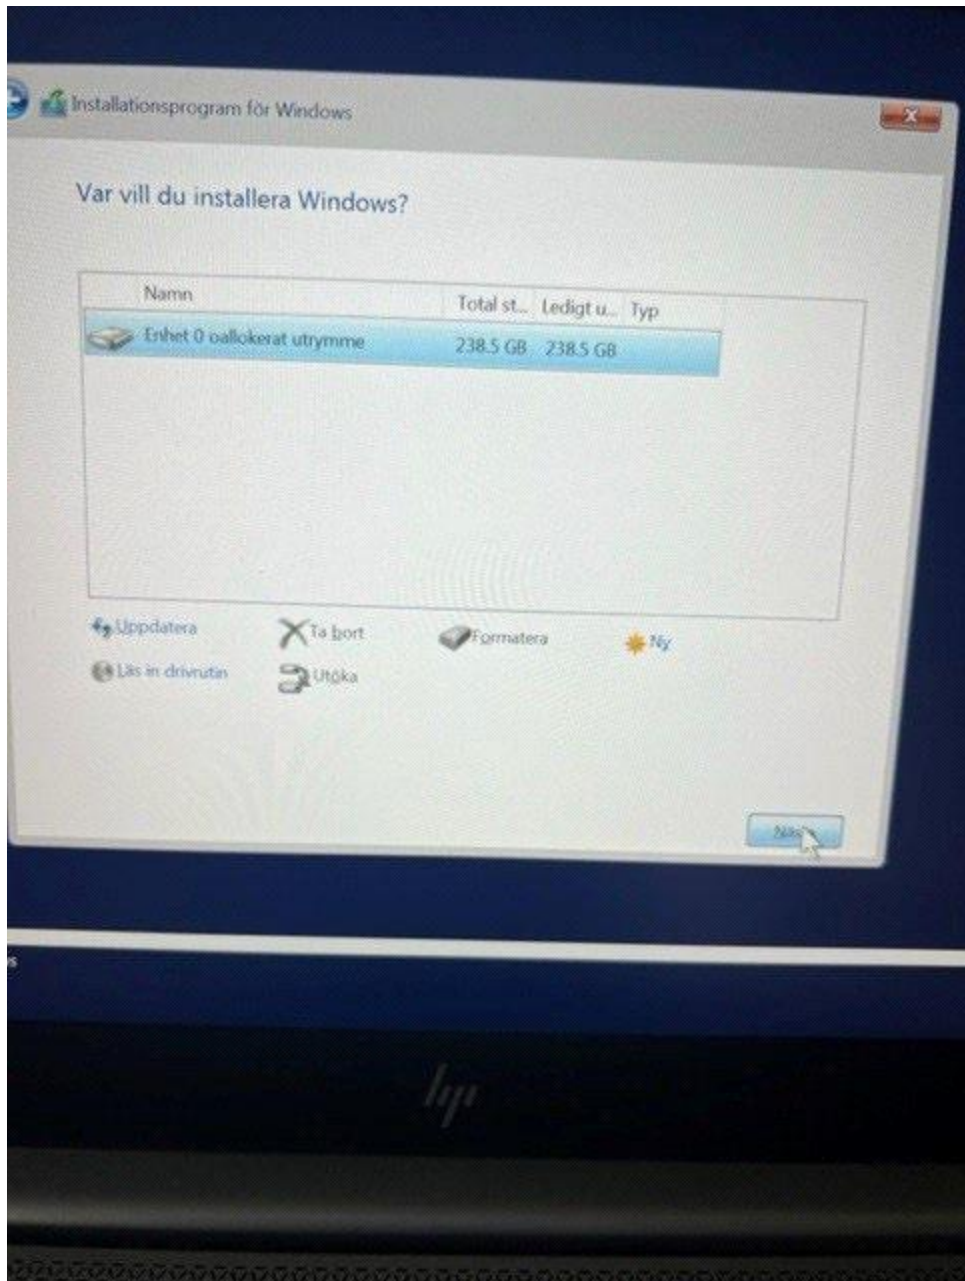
Installationsprogram för Windows

Var vill du installera Windows?

| Namn | Total st... | Ledigt u... | Typ |
|---|---|---|---|
| Enhet 0 oallokerat utrymme | 238.5 GB | 238.5 GB | |

Uppdatera
Ta bort
Formatera
Ny
Läs in drivrutin
Utöka

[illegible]

hp